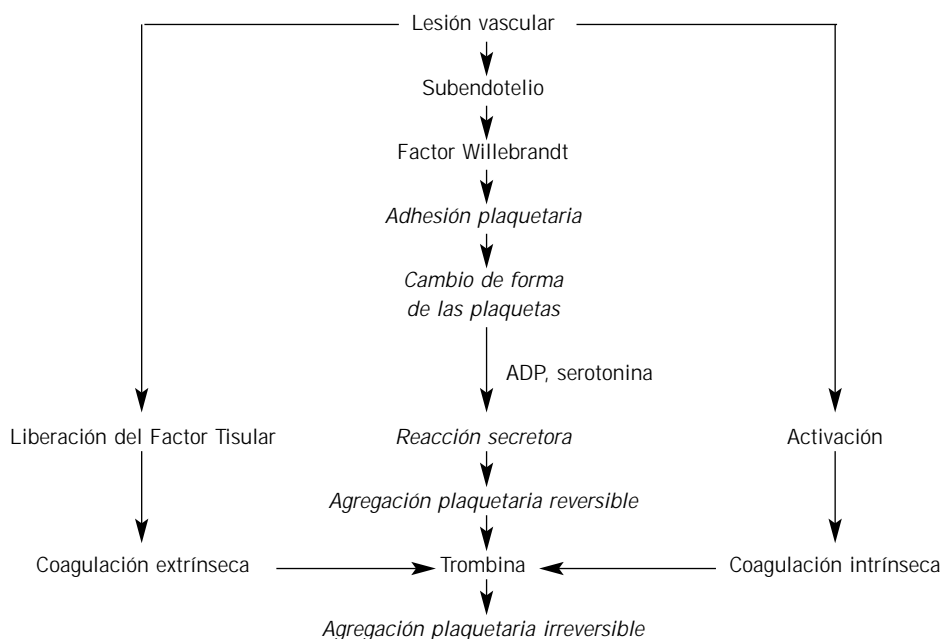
Lesión vascular

Subendotelio

Factor Willebrandt

Adhesión plaquetaria

Cambio de forma de las plaquetas

ADP, serotonina

Liberación del Factor Tisular

Reacción secretora

Activación

Agregación plaquetaria reversible

Coagulación extrínseca

Trombina

Coagulación intrínseca

Agregación plaquetaria irreversible